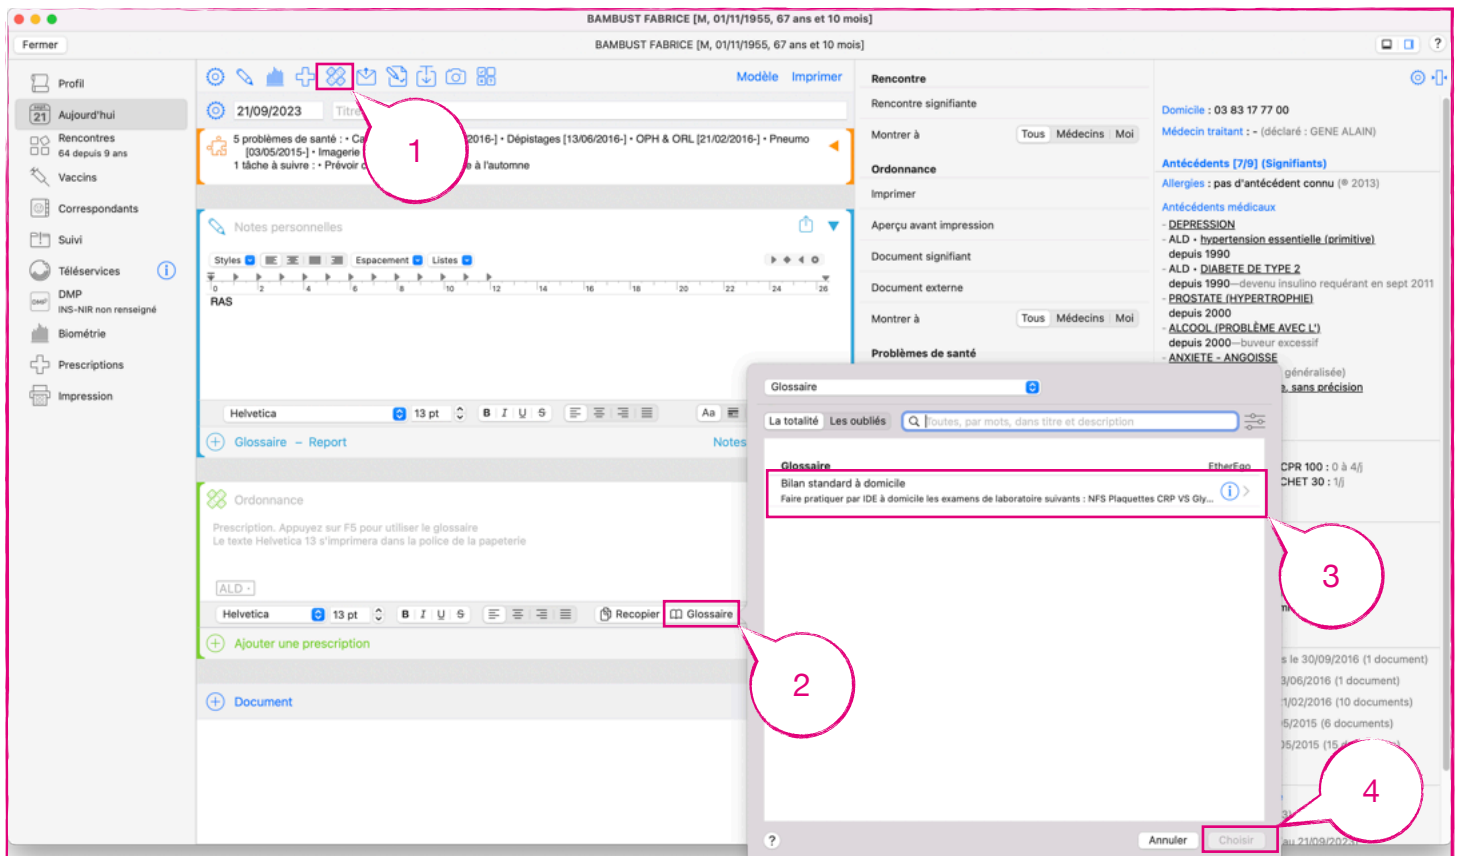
BAMBUST FABRICE [M, 01/11/1955, 67 ans et 10 mois]

Fermer

BAMBUST FABRICE [M, 01/11/1955, 67 ans et 10 mois]

?

Profil
21 Aujourd'hui
Rencontres
64 depuis 9 ans
Vaccins
Correspondants
Suivi
Téléservices
DMP
INS-NIR non renseigné
Biométrie
Prescriptions
Impression

Modèle Imprimer

21/09/2023 Titre

5 problèmes de santé : • Ca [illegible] 2016-] • Dépistages [13/06/2016-] • OPH & ORL [21/02/2016-] • Pneumo [03/05/2015-] • Imagerie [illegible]
1 tâche à suivre : • Prévoir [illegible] à l'automne

Notes personnelles

Styles Espacement Listes

RAS

Helvetica 13 pt B I U S Aa

Glossaire – Report Notes

Ordonnance

Prescription. Appuyez sur F5 pour utiliser le glossaire
Le texte Helvetica 13 s'imprimera dans la police de la papeterie

ALD

Helvetica 13 pt B I U S Recopier Glossaire

Ajouter une prescription

Document

Rencontre
Rencontre signifiante
Montrer à Tous Médecins Moi
Ordonnance
Imprimer
Aperçu avant impression
Document signifiant
Document externe
Montrer à Tous Médecins Moi
Problèmes de santé

Domicile : 03 83 17 77 00
Médecin traitant : - (déclaré : GENE ALAIN)
Antécédents [7/9] (Signifiants)
Allergies : pas d'antécédent connu (® 2013)
Antécédents médicaux
- DEPRESSION
- ALD • hypertension essentielle (primitive)
depuis 1990
- ALD • DIABETE DE TYPE 2
depuis 1990—devenu insulino requérant en sept 2011
- PROSTATE (HYPERTROPHIE)
depuis 2000
- ALCOOL (PROBLÈME AVEC L')
depuis 2000—buveur excessif
- ANXIETE - ANGOISSE
généralisée)
. sans précision

CPR 100 : 0 à 4/j
CHET 30 : 1/j

s le 30/09/2016 (1 document)
3/06/2016 (1 document)
1/02/2016 (10 documents)
5/2015 (6 documents)
05/2015 (15 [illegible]
au 21/09/202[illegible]

Glossaire
La totalité Les oubliés Toutes, par mots, dans titre et description
Glossaire EtherEgo
Bilan standard à domicile
Faire pratiquer par IDE à domicile les examens de laboratoire suivants : NFS Plaquettes CRP VS Gly...

? Annuler Choisir

1
2
3
4